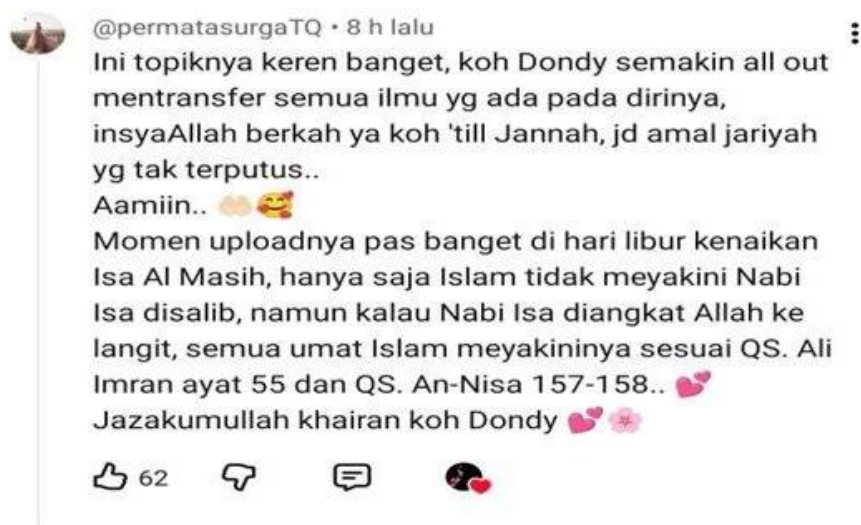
@permatasurgaTQ • 8 h lalu

Ini topiknya keren banget, koh Dondy semakin all out mentransfer semua ilmu yg ada pada dirinya, insyaAllah berkah ya koh 'till Jannah, jd amal jariyah yg tak terputus..
Aamiin.. 🤲🥰
Momen uploadnya pas banget di hari libur kenaikan Isa Al Masih, hanya saja Islam tidak meyakini Nabi Isa disalib, namun kalau Nabi Isa diangkat Allah ke langit, semua umat Islam meyakininya sesuai QS. Ali Imran ayat 55 dan QS. An-Nisa 157-158.. 💕
Jazakumullah khairan koh Dondy 💕🌸

62